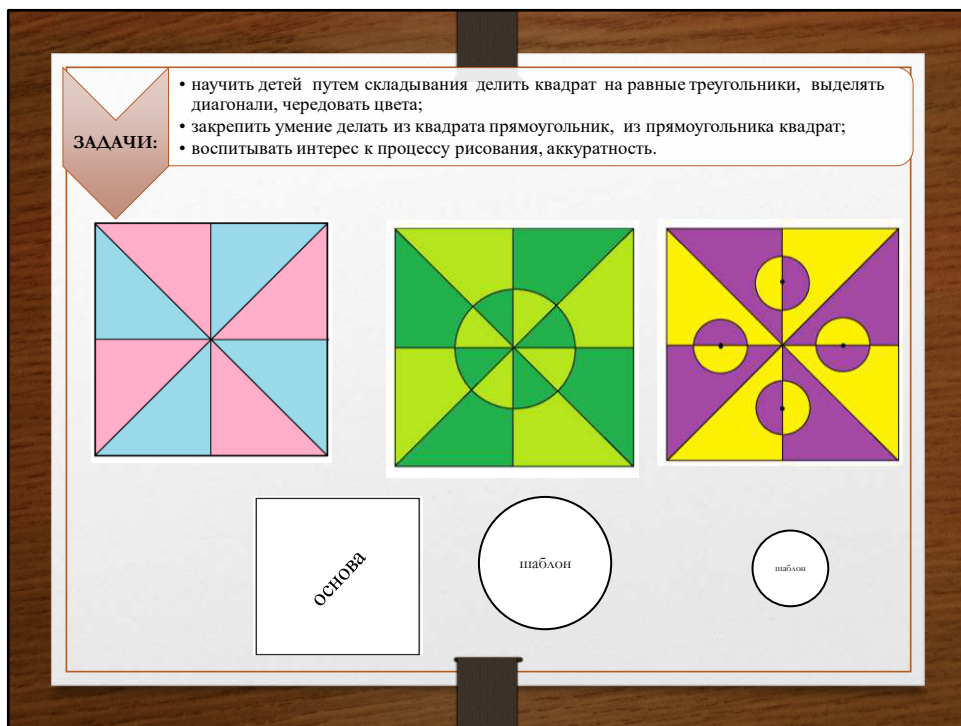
ЗАДАЧИ:

• научить детей путем складывания делить квадрат на равные треугольники, выделять диагонали, чередовать цвета;
• закрепить умение делать из квадрата прямоугольник, из прямоугольника квадрат;
• воспитывать интерес к процессу рисования, аккуратность.

основа

шаблон

шаблон